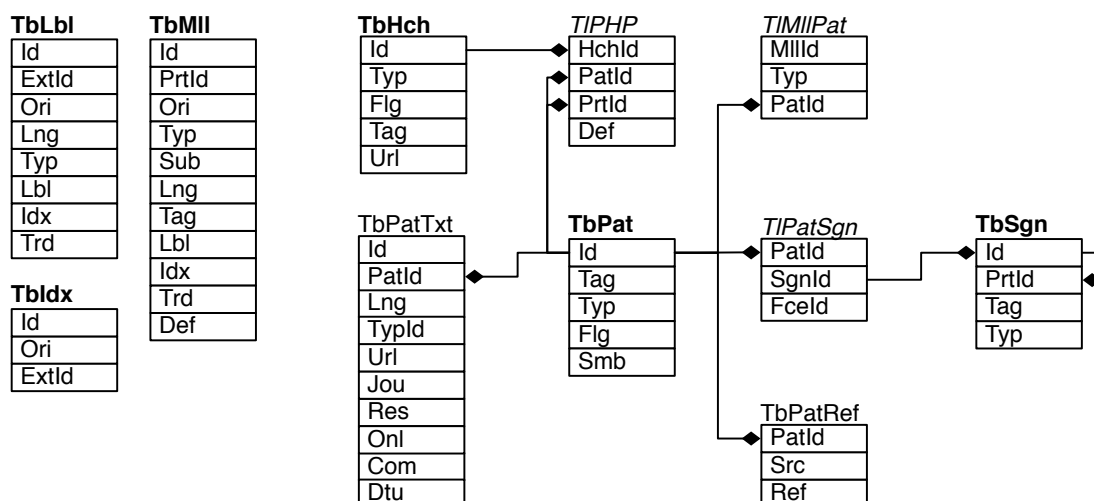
TbLbl
Id
ExtId
Ori
Lng
Typ
Lbl
Idx
Trd

TbIdx
Id
Ori
ExtId

TbMll
Id
PrtId
Ori
Typ
Sub
Lng
Tag
Lbl
Idx
Trd
Def

TbHch
Id
Typ
Flg
Tag
Url

TbPatTxt
Id
PatId
Lng
TypId
Url
Jou
Res
Onl
Com
Dtu

TlPHP
HchId
PatId
PrtId
Def

TbPat
Id
Tag
Typ
Flg
Smb

TlMllPat
MllId
Typ
PatId

TlPatSgn
PatId
SgnId
FceId

TbPatRef
PatId
Src
Ref

TbSgn
Id
PrtId
Tag
Typ